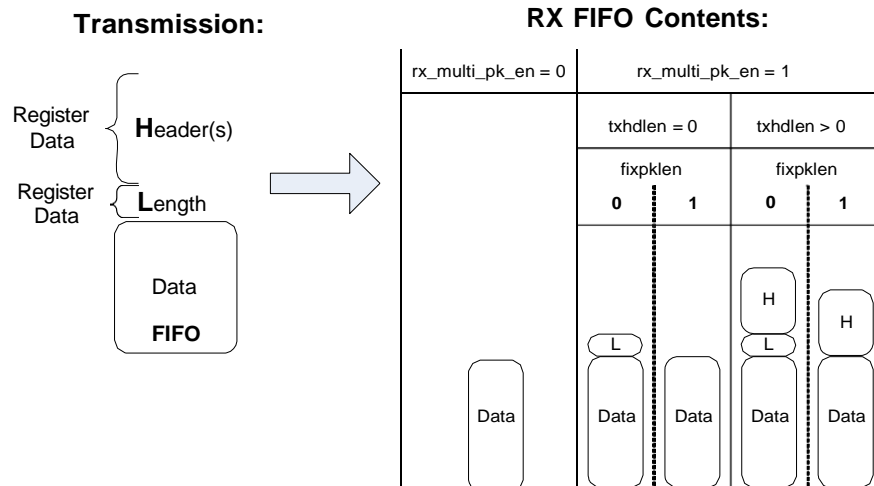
Transmission:

Register Data

Header(s)

Register Data

Length

Data

FIFO

RX FIFO Contents:

rx_multi_pk_en = 0

rx_multi_pk_en = 1

txhdlen = 0

txhdlen > 0

fixpklen

fixpklen

0

1

0

1

Data

L

Data

Data

H

L

Data

H

Data